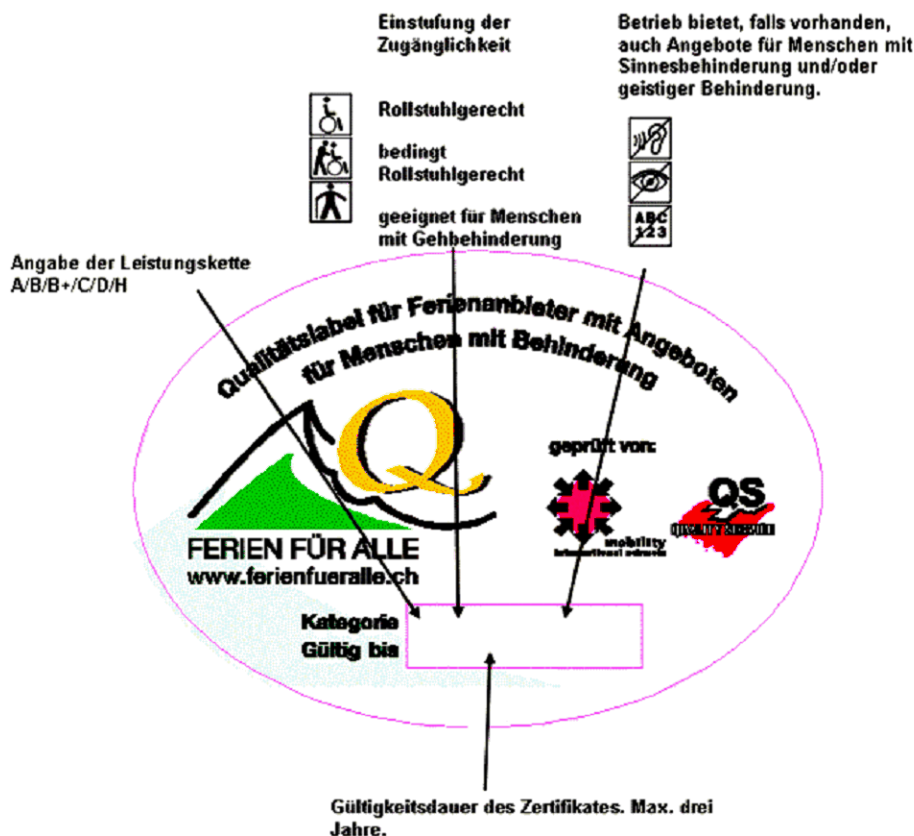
Einstufung der Zugänglichkeit

Betrieb bietet, falls vorhanden, auch Angebote für Menschen mit Sinnesbehinderung und/oder geistiger Behinderung.

Rollstuhlgerecht

bedingt Rollstuhlgerecht

geeignet für Menschen mit Gehbehinderung

ABC 123

Angabe der Leistungskette A/B/B+/C/D/H

Qualitätslabel für Ferienanbieter mit Angeboten für Menschen mit Behinderung

Q

geprüft von:

mobility international schweiz

QS

QUALITY SCHWEIZ

FERIEN FÜR ALLE
www.ferienfueralle.ch

Kategorie
Gültig bis

Gültigkeitsdauer des Zertifikates. Max. drei Jahre.